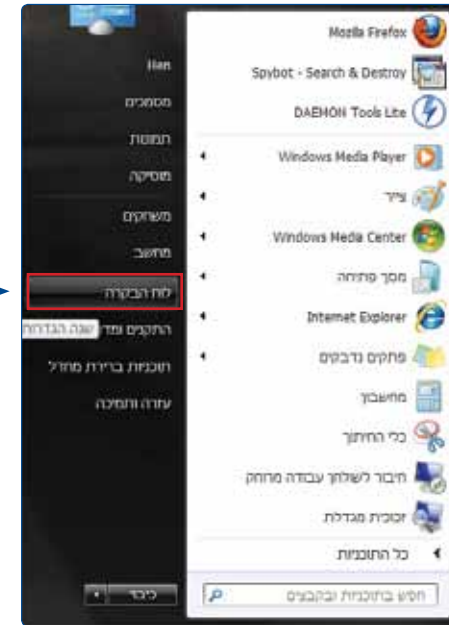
Mozilla Firefox
Spybot - Search & Destroy
DAEMON Tools Lite
Windows Media Player
צייר
Windows Media Center
מסך פתיחה
Internet Explorer
פתקים נדבקים
מחשבון
כלי החיתוך
חיבור לשולחן עבודה מרוחק
זכוכית מגדלת
כל התוכניות
חפש בתוכניות ובקבצים

lian
מסמכים
תמונות
מוסיקה
משחקים
מחשב
לוח הבקרה
התקנים ומדפסות
שנה הגדרות
תוכניות ברירת מחדל
עזרה ותמיכה
כיבוי